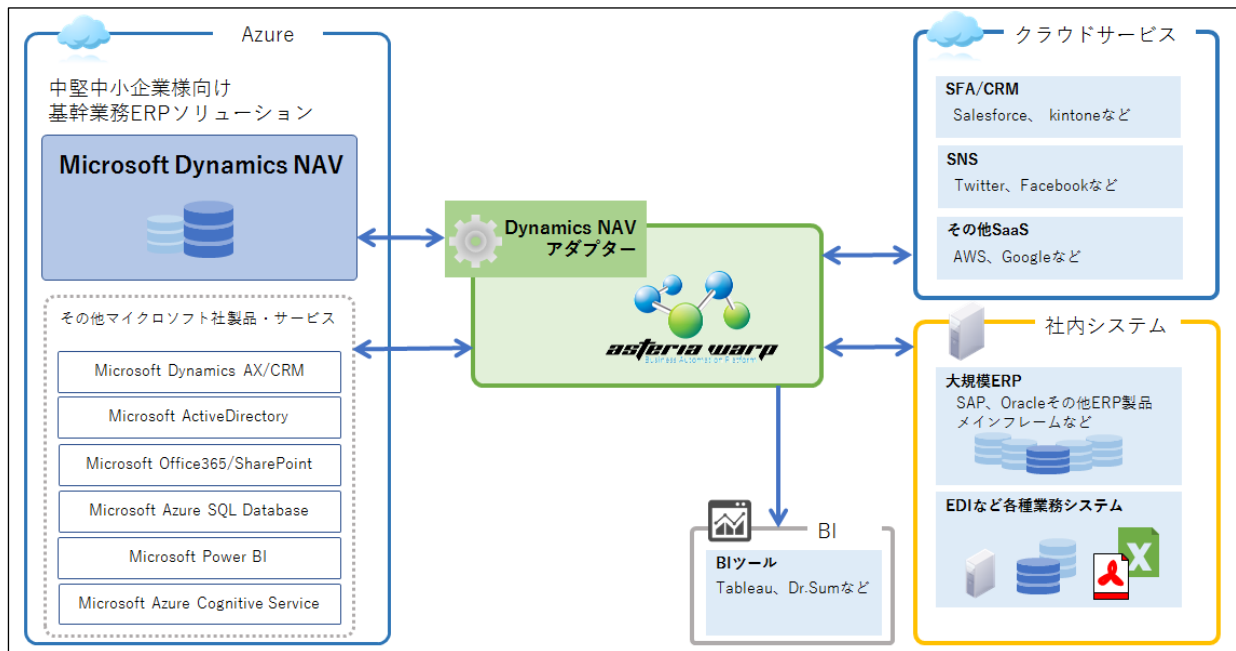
Azure

中堅中小企業様向け
基幹業務ERPソリューション

Microsoft Dynamics NAV

その他マイクロソフト社製品・サービス

Microsoft Dynamics AX/CRM

Microsoft ActiveDirectory

Microsoft Office365/SharePoint

Microsoft Azure SQL Database

Microsoft Power BI

Microsoft Azure Cognitive Service

Dynamics NAV
アダプター

asteria warp
Business Automation Platform

BI

BIツール
Tableau、Dr.Sumなど

クラウドサービス

SFA/CRM
Salesforce、 kintoneなど

SNS
Twitter、Facebookなど

その他SaaS
AWS、Googleなど

社内システム

大規模ERP
SAP、Oracleその他ERP製品
メインフレームなど

EDIなど各種業務システム